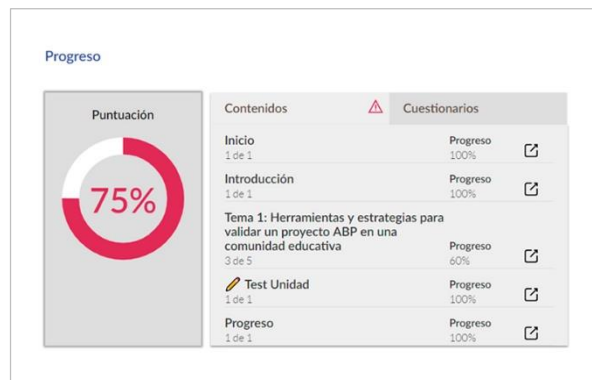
Progreso

Puntuación

75%

Contenidos

Cuestionarios

Inicio
1 de 1
Progreso
100%

Introducción
1 de 1
Progreso
100%

Tema 1: Herramientas y estrategias para validar un proyecto ABP en una comunidad educativa
3 de 5
Progreso
60%

Test Unidad
1 de 1
Progreso
100%

Progreso
1 de 1
Progreso
100%